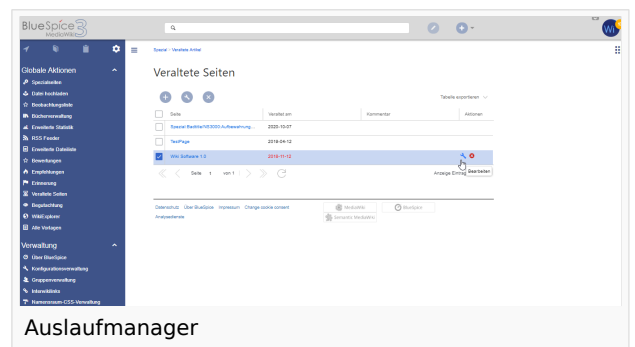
BlueSpice 3 MediaWiki

Wi

Globale Aktionen

Spezialseiten
Datei hochladen
Beobachtungsliste
Bücherverwaltung
Erweiterte Statistik
RSS Feeder
Erweiterte Dateiliste
Bewertungen
Empfehlungen
Erinnerung
Veraltete Seiten
Begutachtung
WikiExplorer
Alle Vorlagen

Verwaltung

Über BlueSpice
Konfigurationsverwaltung
Gruppenverwaltung
Interwikilinks
Namensraum-CSS-Verwaltung

Spezial › Veraltete Artikel

Veraltete Seiten

Tabelle exportieren

| | Seite | Veraltet am | Kommentar | Aktionen |
|---|---|---|---|---|
| | Spezial:Backlinks/ISO9000 Auflistung... | 2020-10-07 | | |
| | TestPage | 2019-04-12 | | |
| | Wiki Software 1.0 | 2019-11-12 | | Bearbeiten |

Seite 1 von 1

Anzeige Einträ

Datenschutz Über BlueSpice Impressum Change cookie content
Analysedienste

MediaWiki BlueSpice Semantic MediaWiki

Auslaufmanager